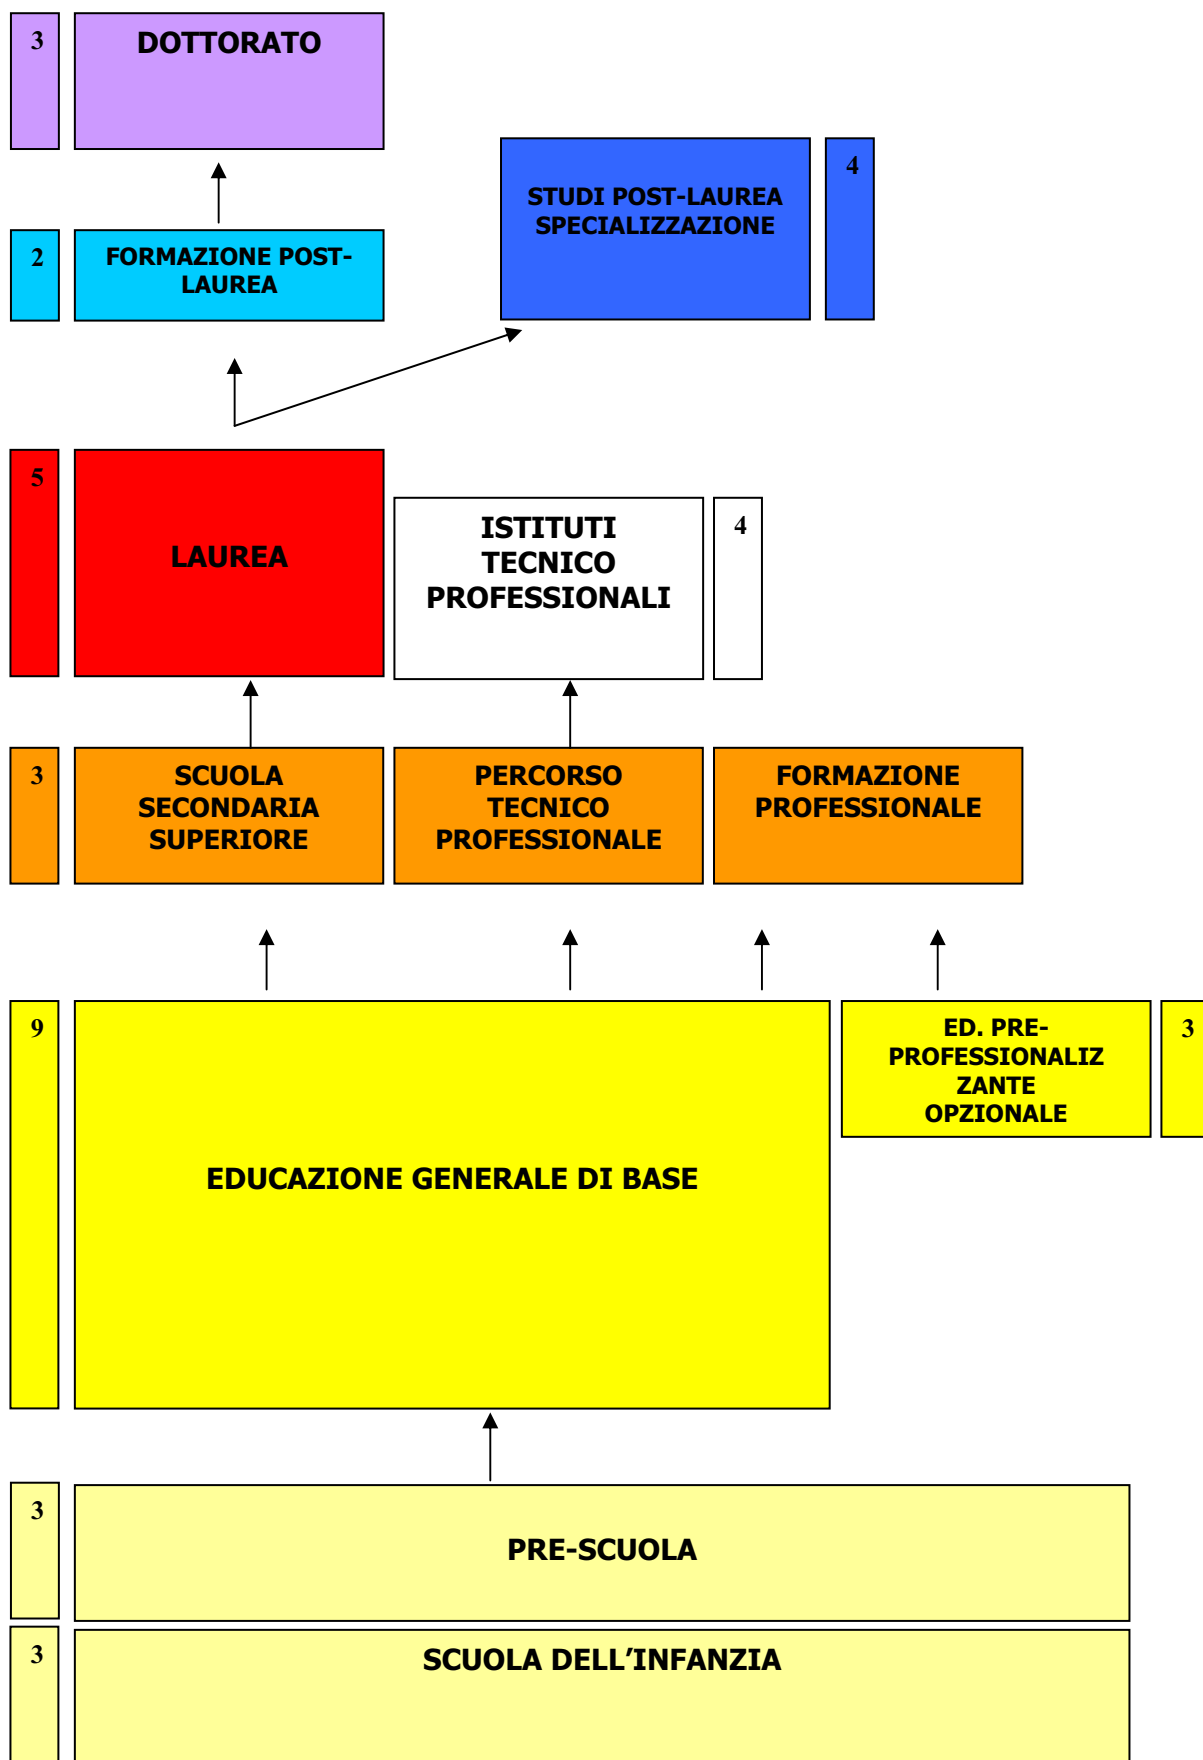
3

DOTTORATO

STUDI POST-LAUREA SPECIALIZZAZIONE

4

2

FORMAZIONE POST-LAUREA

5

LAUREA

ISTITUTI TECNICO PROFESSIONALI

4

3

SCUOLA SECONDARIA SUPERIORE

PERCORSO TECNICO PROFESSIONALE

FORMAZIONE PROFESSIONALE

9

EDUCAZIONE GENERALE DI BASE

ED. PRE-PROFESSIONALIZZANTE OPZIONALE

3

3

PRE-SCUOLA

3

SCUOLA DELL'INFANZIA